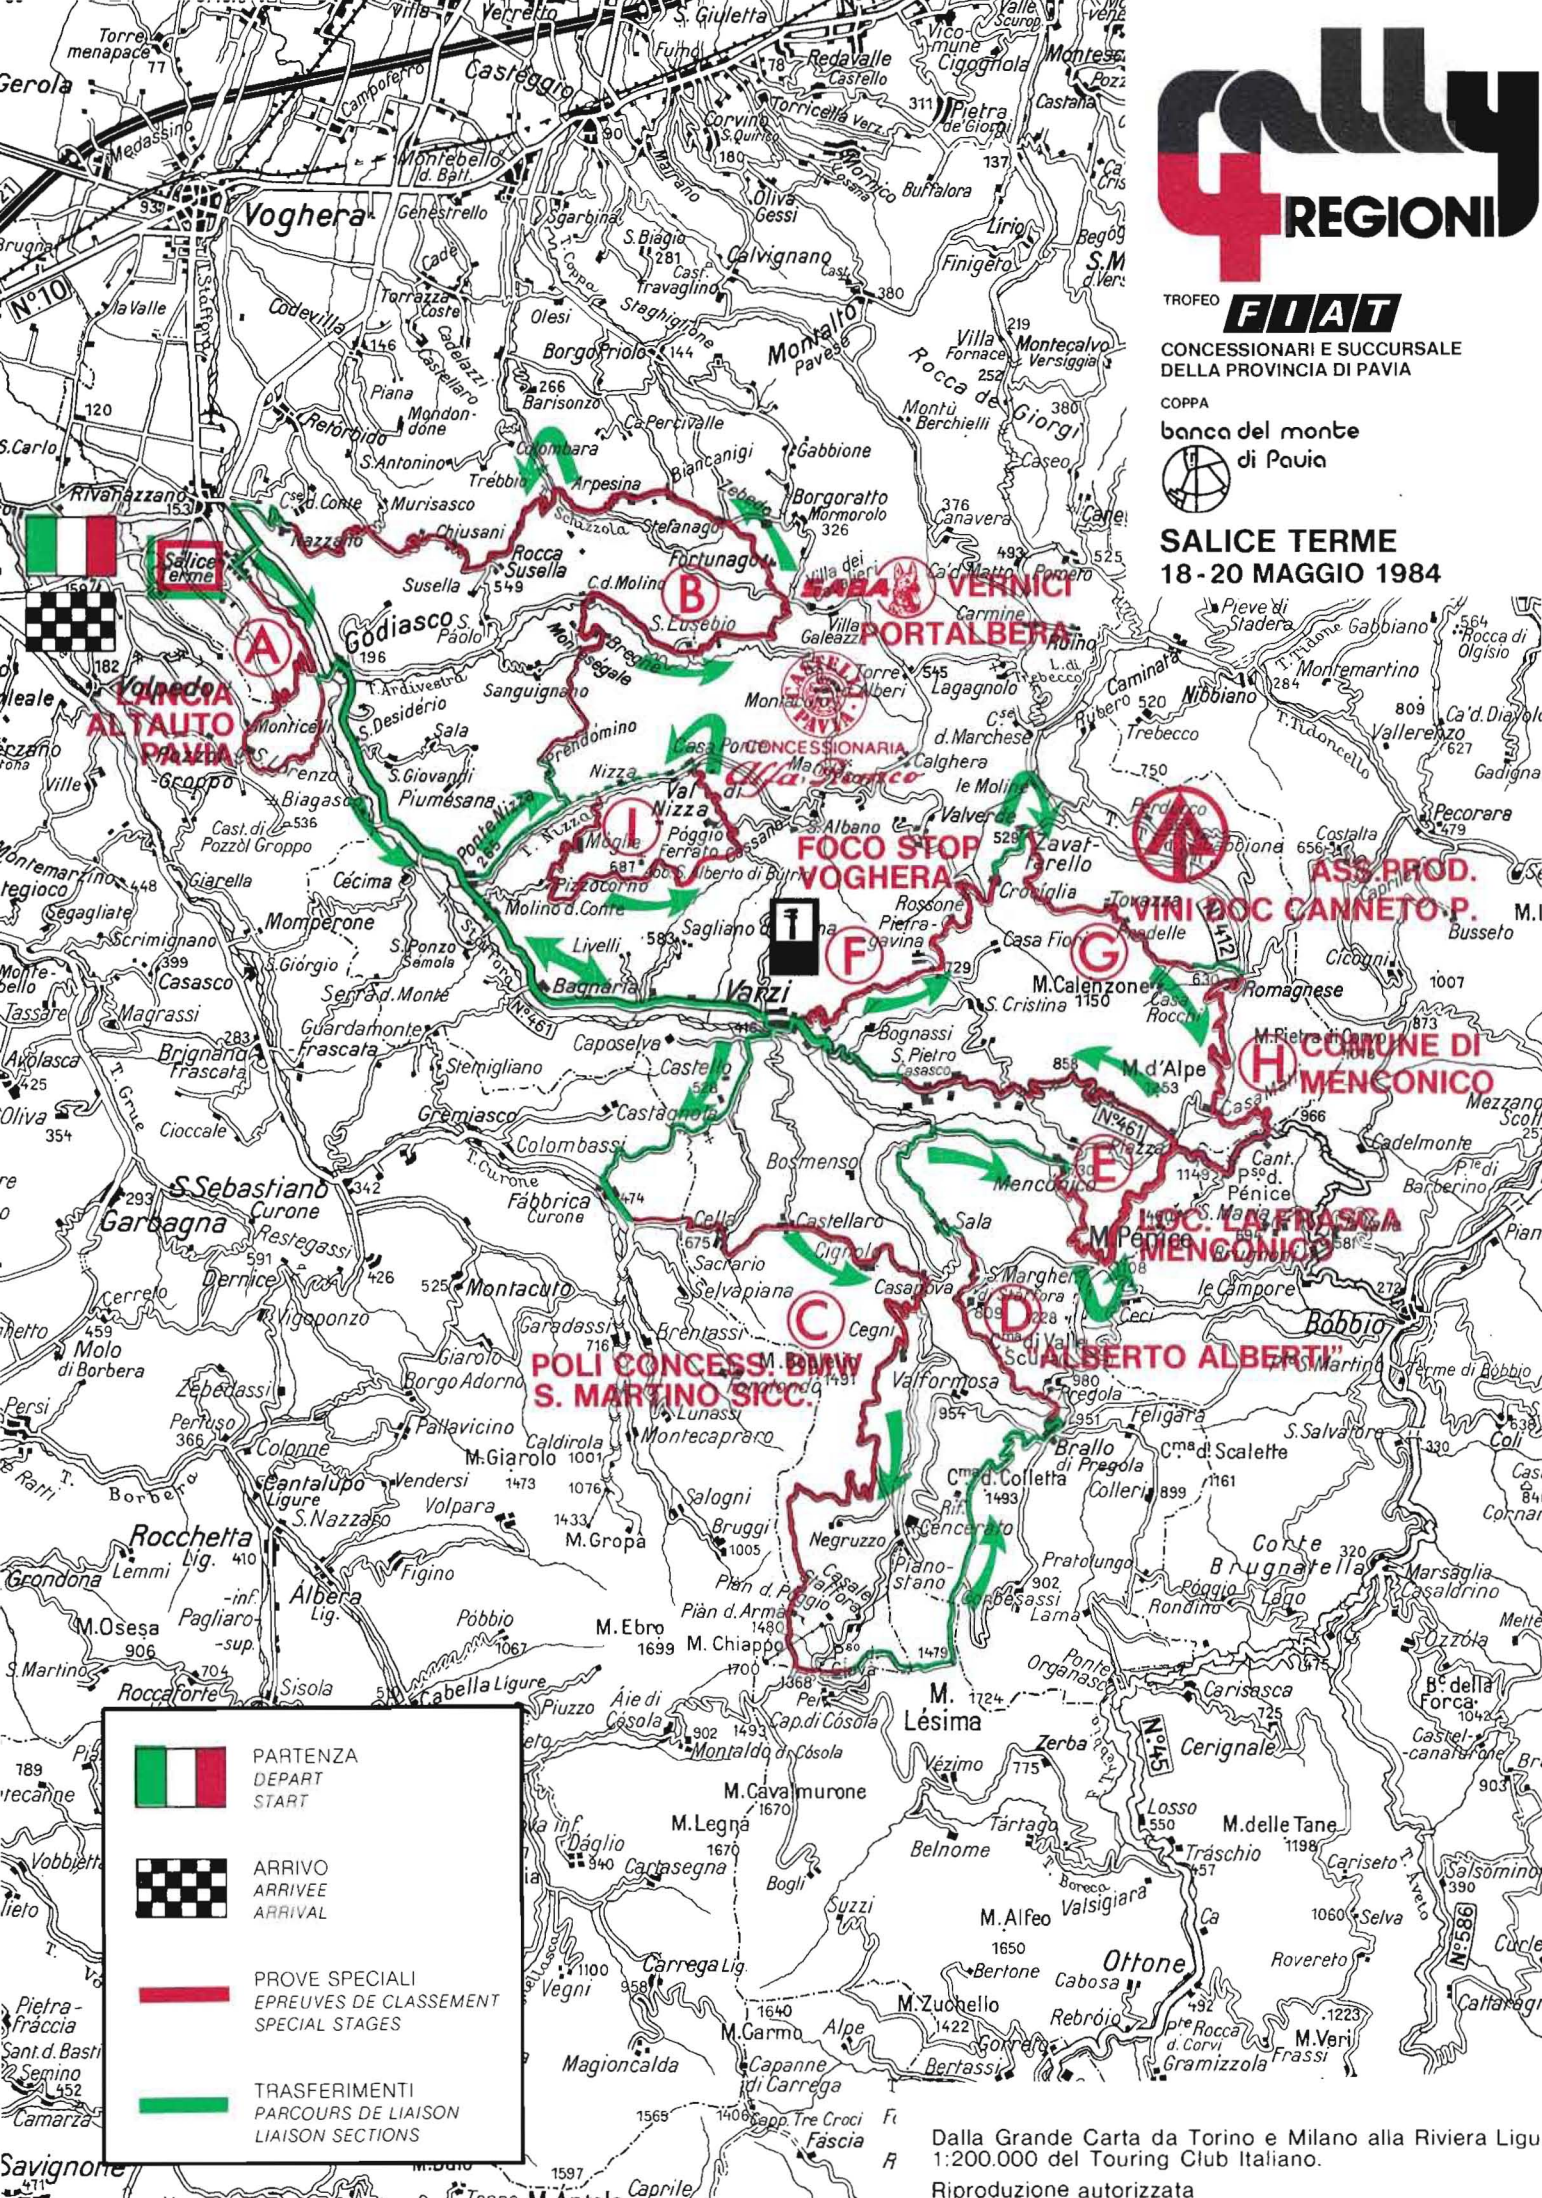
rally 4 REGIONI

TROFEO FIAT
CONCESSIONARI E SUCCURSALE DELLA PROVINCIA DI PAVIA

COPPA
banca del monte di Pavia

SALICE TERME
18-20 MAGGIO 1984

A LANCIA ALTAUTO PAVIA
B SABA VERNICI PORTALBERA
CONCESSIONARIA Alfa Romeo
I
FOCO STOP VOGHERA
F
G VINI DOC CANNETO P.
ASS. PROD.
H COMUNE DI MENCONICO
E LOC. LA FRASCA MENCONICO
D "ALBERTO ALBERTI"
C POLI CONCESS. BMW S. MARTINO SICC.

Salice Terme
Voghera
Varzi
Godiasco
Rivanazzano
Bobbio
Lésima

PARTENZA
DEPART
START

ARRIVO
ARRIVEE
ARRIVAL

PROVE SPECIALI
EPREUVES DE CLASSEMENT
SPECIAL STAGES

TRASFERIMENTI
PARCOURS DE LIAISON
LIAISON SECTIONS

Dalla Grande Carta da Torino e Milano alla Riviera Ligu
1:200.000 del Touring Club Italiano.
Riproduzione autorizzata